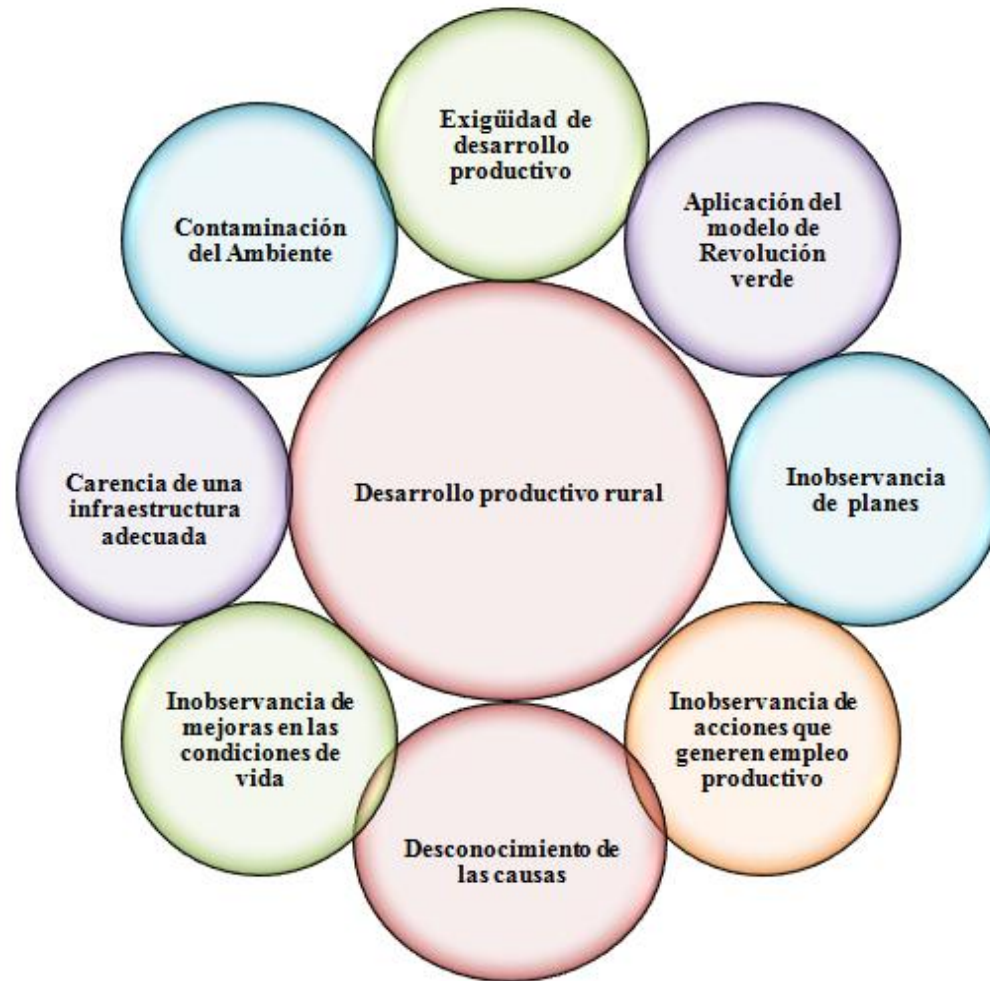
Exigüidad de desarrollo productivo

Contaminación del Ambiente

Aplicación del modelo de Revolución verde

Desarrollo productivo rural

Carencia de una infraestructura adecuada

Inobservancia de planes

Inobservancia de mejoras en las condiciones de vida

Inobservancia de acciones que generen empleo productivo

Desconocimiento de las causas